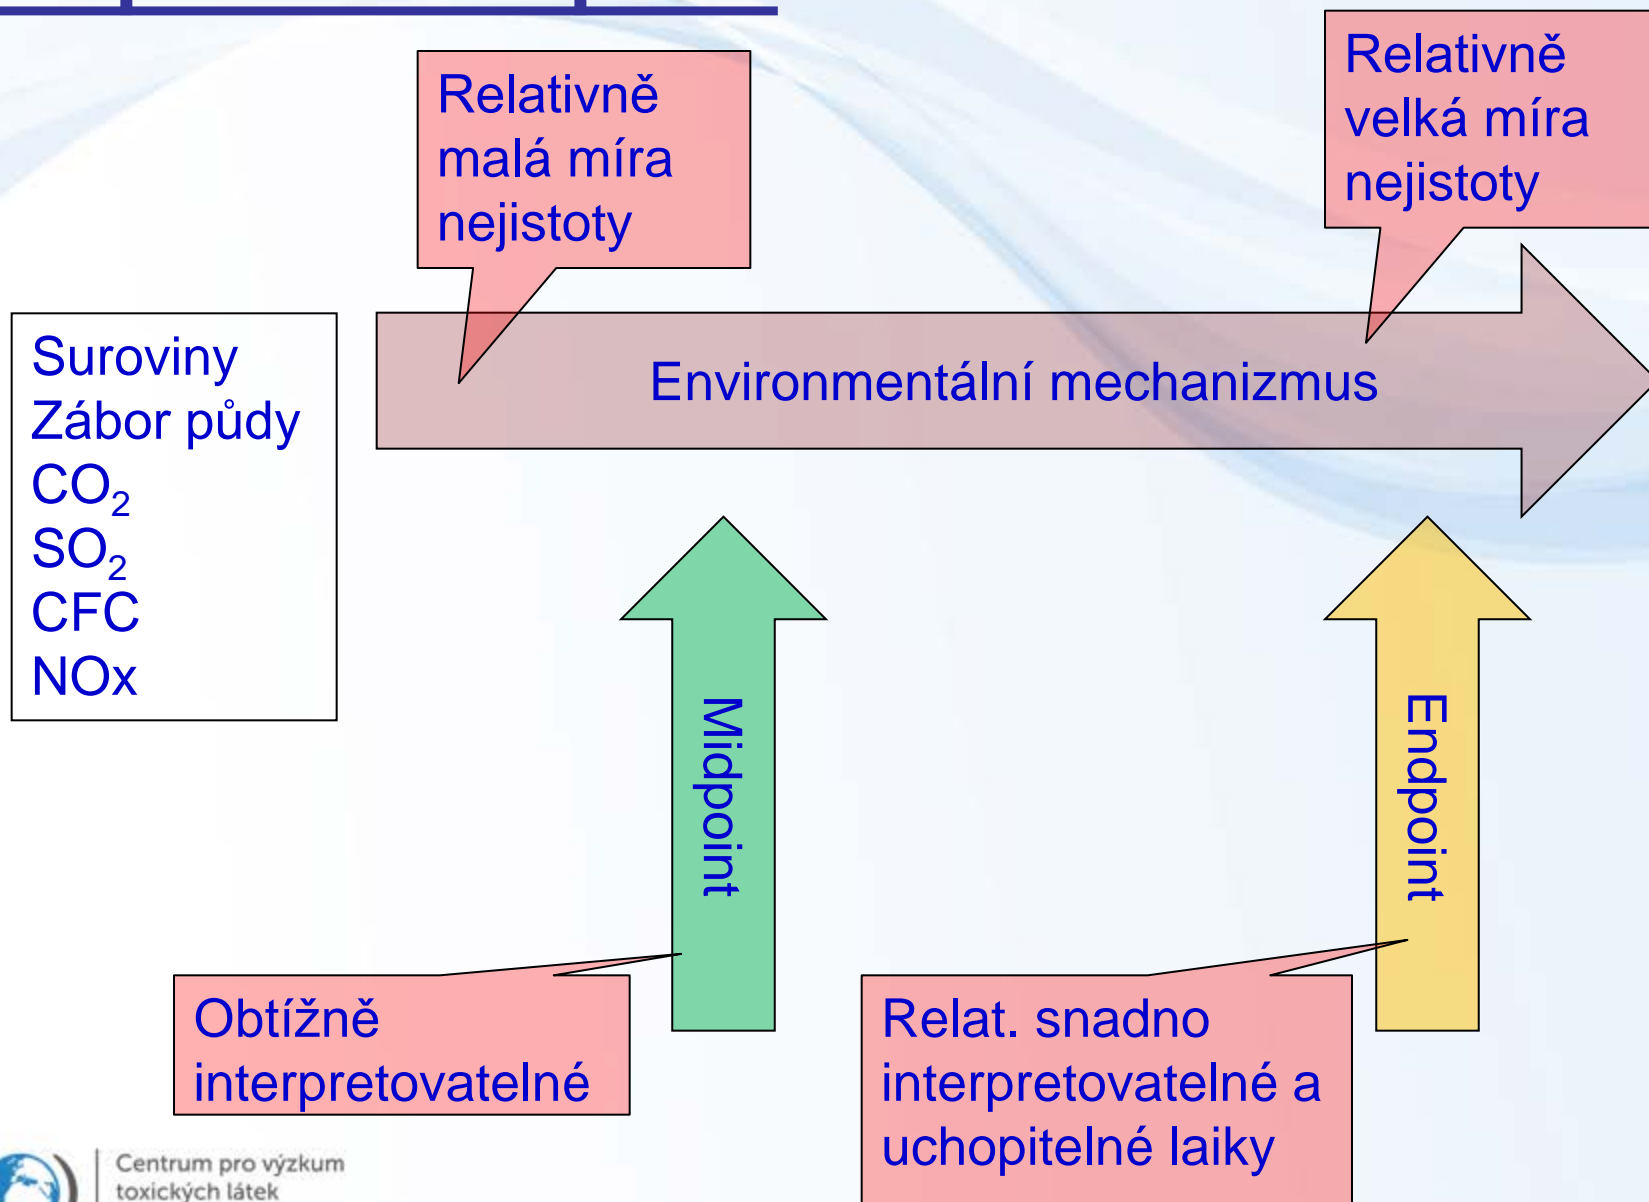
Relativně malá míra nejistoty

Relativně velká míra nejistoty

Suroviny
Zábor půdy
$CO_2$
$SO_2$
CFC
NOx

Environmentální mechanizmus

Midpoint

Endpoint

Obtížně interpretovatelné

Relat. snadno interpretovatelné a uchopitelné laiky

Centrum pro výzkum toxických látek